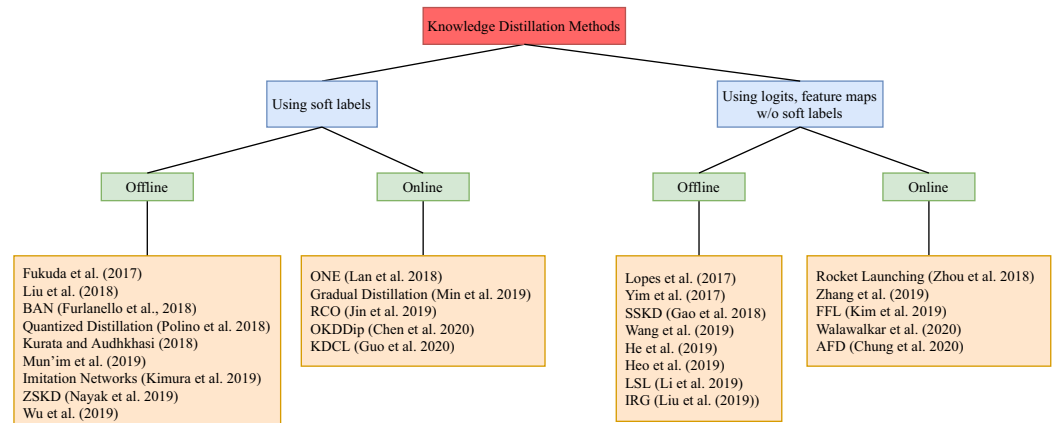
Knowledge Distillation Methods

Using soft labels

Using logits, feature maps w/o soft labels

Offline

Online

Offline

Online

Fukuda et al. (2017)
Liu et al. (2018)
BAN (Furlanello et al., 2018)
Quantized Distillation (Polino et al. 2018)
Kurata and Audhkhasi (2018)
Mun'im et al. (2019)
Imitation Networks (Kimura et al. 2019)
ZSKD (Nayak et al. 2019)
Wu et al. (2019)

ONE (Lan et al. 2018)
Gradual Distillation (Min et al. 2019)
RCO (Jin et al. 2019)
OKDDip (Chen et al. 2020)
KDCL (Guo et al. 2020)

Lopes et al. (2017)
Yim et al. (2017)
SSKD (Gao et al. 2018)
Wang et al. (2019)
He et al. (2019)
Heo et al. (2019)
LSL (Li et al. 2019)
IRG (Liu et al. (2019))

Rocket Launching (Zhou et al. 2018)
Zhang et al. (2019)
FFL (Kim et al. 2019)
Walawalkar et al. (2020)
AFD (Chung et al. 2020)